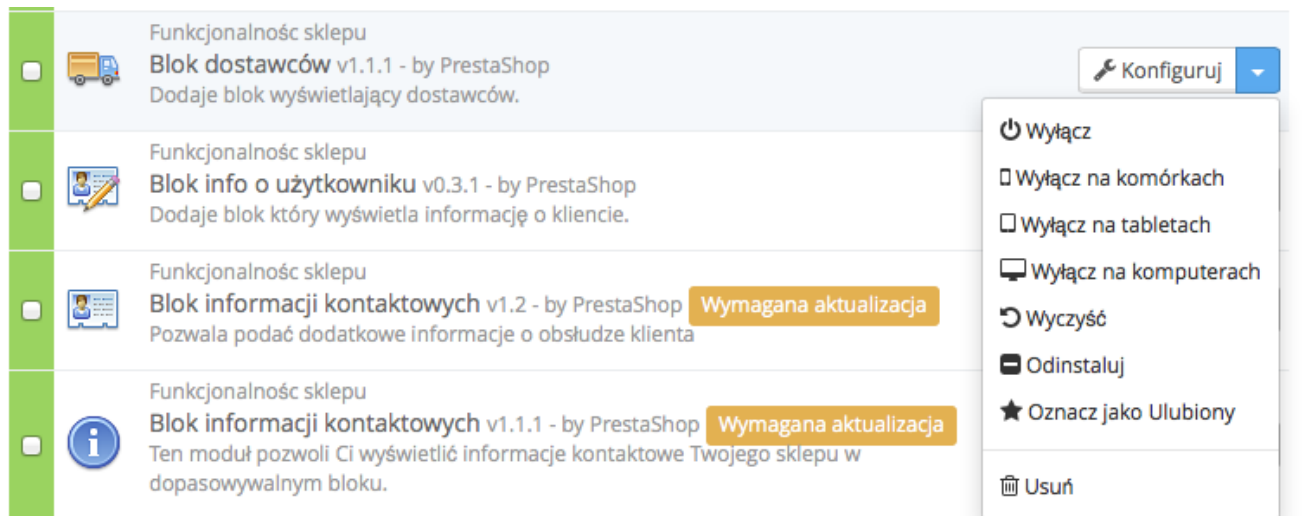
Funkcjonalnosc sklepu
Blok dostawców v1.1.1 - by PrestaShop
Dodaje blok wyświetlający dostawców.

Konfiguruj

Funkcjonalnosc sklepu
Blok info o użytkowniku v0.3.1 - by PrestaShop
Dodaje blok który wyświetla informację o kliencie.

Funkcjonalnosc sklepu
Blok informacji kontaktowych v1.2 - by PrestaShop Wymagana aktualizacja
Pozwala podać dodatkowe informacje o obsłudze klienta

Funkcjonalnosc sklepu
Blok informacji kontaktowych v1.1.1 - by PrestaShop Wymagana aktualizacja
Ten moduł pozwoli Ci wyświetlić informacje kontaktowe Twojego sklepu w dopasowywalnym bloku.

Wyłącz
Wyłącz na komórkach
Wyłącz na tabletach
Wyłącz na komputerach
Wyczyść
Odinstaluj
Oznacz jako Ulubiony
Usuń